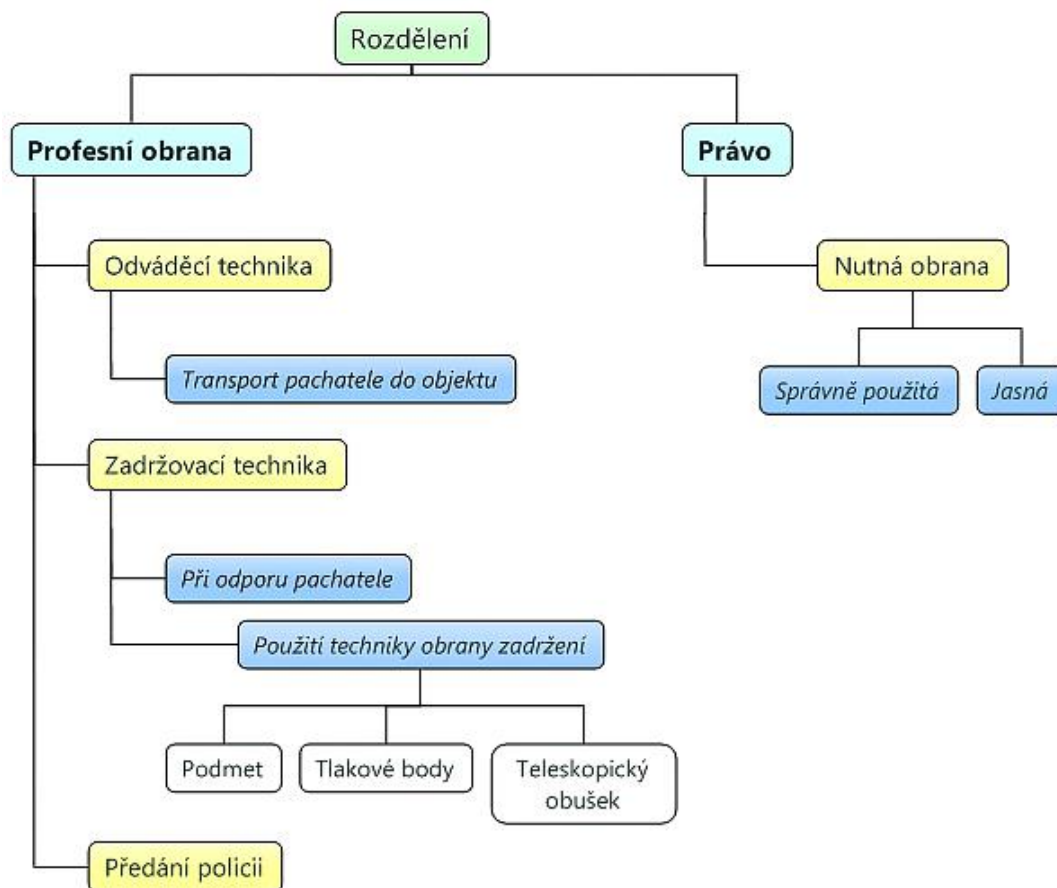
Rozdělení

Profesní obrana

Právo

Odváděcí technika

Transport pachatele do objektu

Zadržovací technika

Při odporu pachatele

Použití techniky obrany zadržení

Podmet

Tlakové body

Teleskopický obušek

Předání policii

Nutná obrana

Správně použitá

Jasná